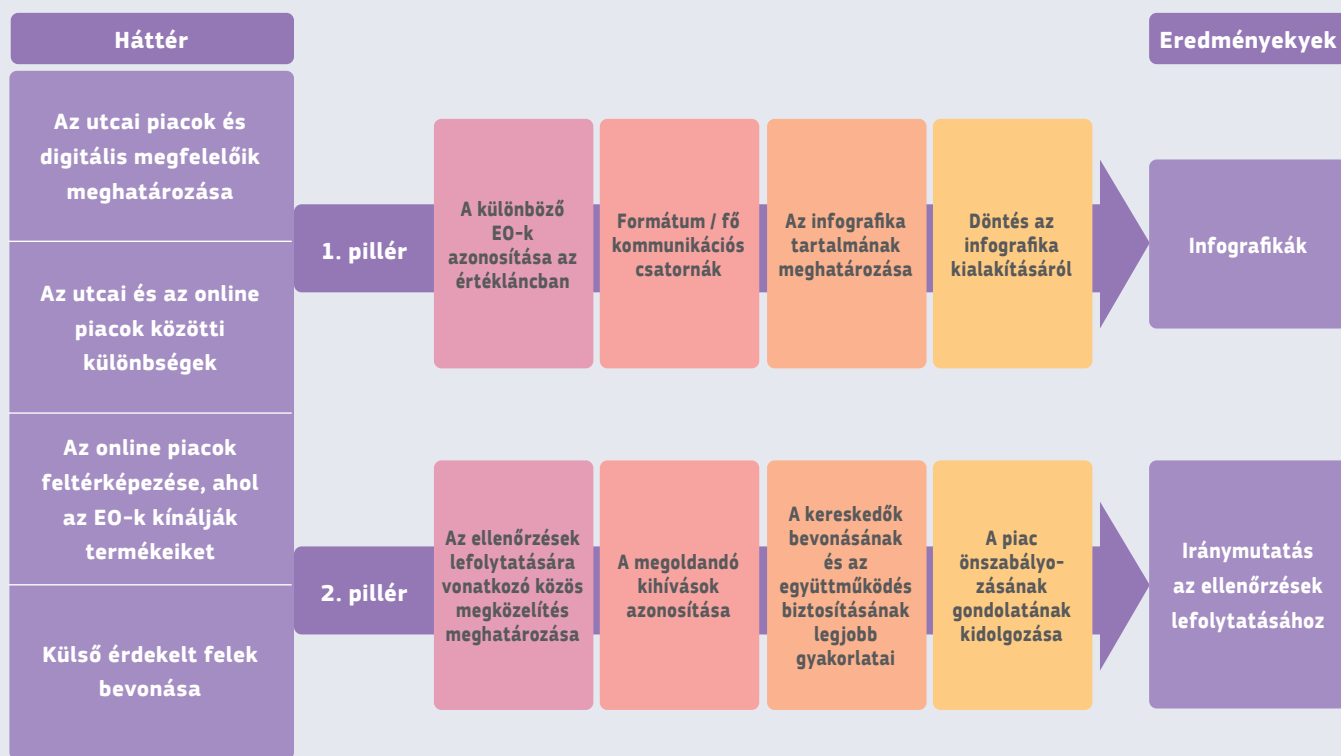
Háttér

Eredményekyek

Az utcai piacok és digitális megfelelőik meghatározása

Az utcai és az online piacok közötti különbségek

Az online piacok feltérképezése, ahol az EO-k kínálják termékeiket

Külső érdekelt felek bevonása

1. pillér

A különböző EO-k azonosítása az értékláncban

Formátum / fő kommunikációs csatornák

Az infografika tartalmának meghatározása

Döntés az infografika kialakításáról

Infografikák

2. pillér

Az ellenőrzések lefolytatására vonatkozó közös megközelítés meghatározása

A megoldandó kihívások azonosítása

A kereskedők bevonásának és az együttműködés biztosításának legjobb gyakorlatai

A piac önszabályozásának gondolatának kidolgozása

Iránymutatás az ellenőrzések lefolytatásához